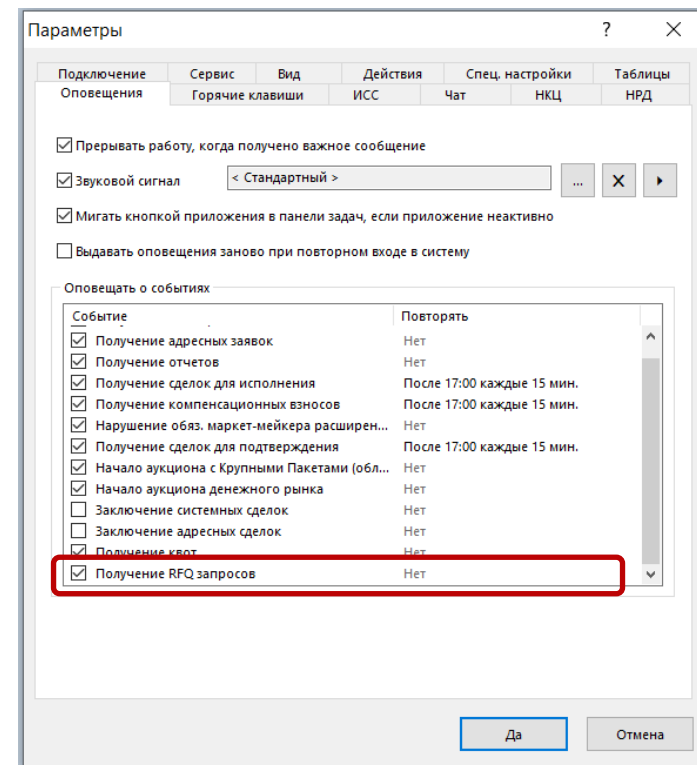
Параметры

?

Подключение | Сервис | Вид | Действия | Спец. настройки | Таблицы
Оповещения | Горячие клавиши | ИСС | Чат | НКЦ | НРД

Прерывать работу, когда получено важное сообщение

Звуковой сигнал < Стандартный > ...

Мигать кнопкой приложения в панели задач, если приложение неактивно

Выдавать оповещения заново при повторном входе в систему

Оповещать о событиях

| Событие | Повторять |
|---|---|
| Получение адресных заявок | Нет |
| Получение отчетов | Нет |
| Получение сделок для исполнения | После 17:00 каждые 15 мин. |
| Получение компенсационных взносов | После 17:00 каждые 15 мин. |
| Нарушение обяз. маркет-мейкера расширен... | Нет |
| Получение сделок для подтверждения | После 17:00 каждые 15 мин. |
| Начало аукциона с Крупными Пакетами (обл... | Нет |
| Начало аукциона денежного рынка | Нет |
| Заключение системных сделок | Нет |
| Заключение адресных сделок | Нет |
| Получение квот | Нет |
| Получение RFQ запросов | Нет |

Да

Отмена